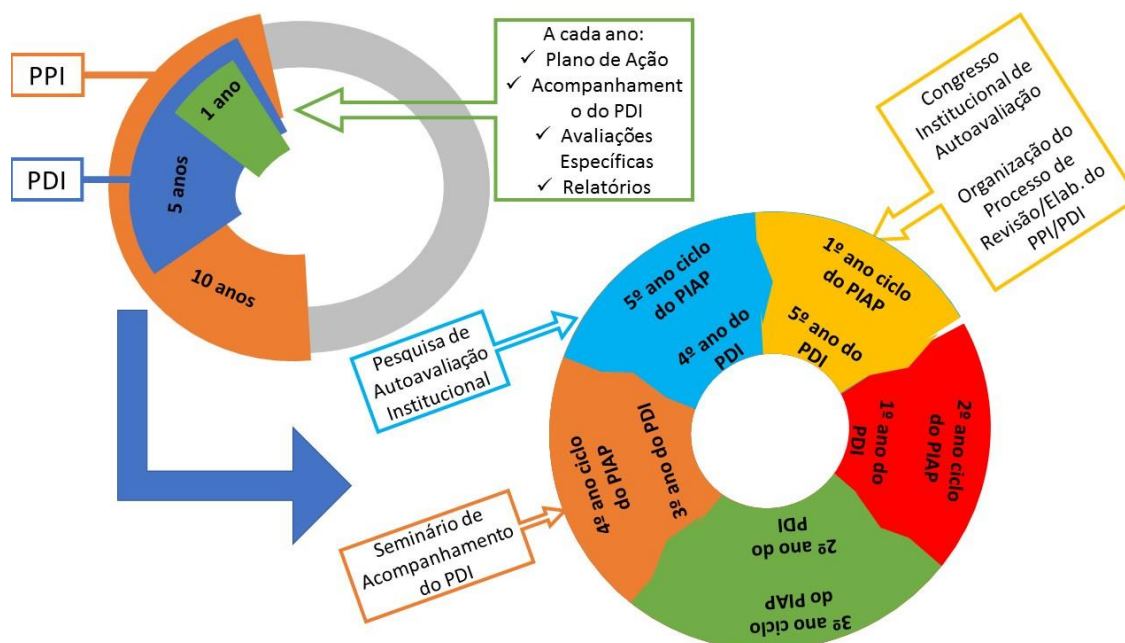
PPI

PDI

1 ano

5 anos

10 anos

A cada ano:
✓ Plano de Ação
✓ Acompanhamento do PDI
✓ Avaliações Específicas
✓ Relatórios

Congresso Institucional de Autoavaliação

Organização do Processo de Revisão/Elab. do PPI/PDI

1º ano ciclo do PIAP

5º ano do PDI

5º ano ciclo do PIAP

4º ano do PDI

Pesquisa de Autoavaliação Institucional

2º ano ciclo do PIAP

1º ano do PDI

3º ano ciclo do PIAP

2º ano do PDI

4º ano ciclo do PIAP

3º ano do PDI

Seminário de Acompanhamento do PDI